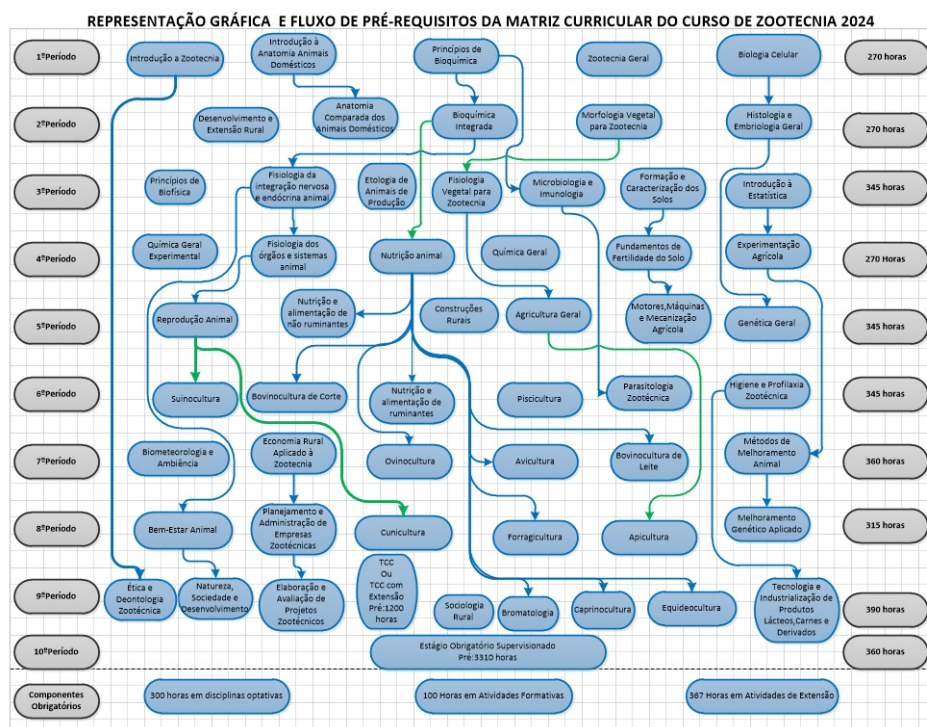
REPRESENTAÇÃO GRÁFICA E FLUXO DE PRÉ-REQUISITOS DA MATRIZ CURRICULAR DO CURSO DE ZOOTECNIA 2024

1ºPeríodo
Introdução a Zootecnia
Introdução à Anatomia Animais Domésticos
Princípios de Bioquímica
Zootecnia Geral
Biologia Celular
270 horas

2ºPeríodo
Desenvolvimento e Extensão Rural
Anatomia Comparada dos Animais Domésticos
Bioquímica Integrada
Morfologia Vegetal para Zootecnia
Histologia e Embriologia Geral
270 horas

3ºPeríodo
Princípios de Biofísica
Fisiologia da integração nervosa e endócrina animal
Etologia de Animais de Produção
Fisiologia Vegetal para Zootecnia
Microbiologia e Imunologia
Formação e Caracterização dos Solos
Introdução à Estatística
345 horas

4ºPeríodo
Química Geral Experimental
Fisiologia dos órgãos e sistemas animal
Nutrição animal
Química Geral
Fundamentos de Fertilidade do Solo
Experimentação Agrícola
270 Horas

5ºPeríodo
Reprodução Animal
Nutrição e alimentação de não ruminantes
Construções Rurais
Agricultura Geral
Motores,Máquinas e Mecanização Agrícola
Genética Geral
345 horas

6ºPeríodo
Suinocultura
Bovinocultura de Corte
Nutrição e alimentação de ruminantes
Piscicultura
Parasitologia Zootécnica
Higiene e Profilaxia Zootécnica
345 horas

7ºPeríodo
Biometeorologia e Ambiência
Economia Rural Aplicado à Zootecnia
Ovinocultura
Avicultura
Bovinocultura de Leite
Métodos de Melhoramento Animal
360 horas

8ºPeríodo
Bem-Estar Animal
Planejamento e Administração de Empresas Zootécnicas
Cunicultura
Forragicultura
Apicultura
Melhoramento Genético Aplicado
315 horas

9ºPeríodo
Ética e Deontologia Zootécnica
Natureza, Sociedade e Desenvolvimento
Elaboração e Avaliação de Projetos Zootécnicos
TCC Ou TCC com Extensão Pré:1200 horas
Sociologia Rural
Bromatologia
Caprinocultura
Equideocultura
Tecnologia e Industrialização de Produtos Lácteos,Carnes e Derivados
390 horas

10ºPeríodo
Estágio Obrigatório Supervisionado Pré:3310 horas
360 horas

Componentes Obrigatórios
300 horas em disciplinas optativas
100 Horas em Atividades Formativas
367 Horas em Atividades de Extensão